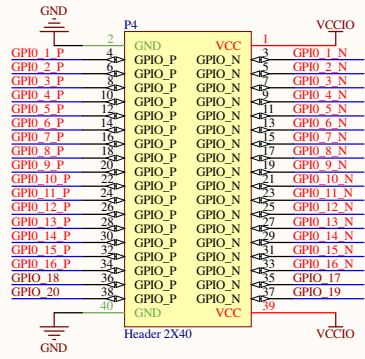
GND
P4
VCCIO
2 GND VCC 1
GPIO_1_P 4 GPIO_P GPIO_N 3 GPIO_1_N
GPIO_2_P 6 GPIO_P GPIO_N 5 GPIO_2_N
GPIO_3_P 8 GPIO_P GPIO_N 7 GPIO_3_N
GPIO_4_P 10 GPIO_P GPIO_N 9 GPIO_4_N
GPIO_5_P 12 GPIO_P GPIO_N 11 GPIO_5_N
GPIO_6_P 14 GPIO_P GPIO_N 13 GPIO_6_N
GPIO_7_P 16 GPIO_P GPIO_N 15 GPIO_7_N
GPIO_8_P 18 GPIO_P GPIO_N 17 GPIO_8_N
GPIO_9_P 20 GPIO_P GPIO_N 19 GPIO_9_N
GPIO_10_P 22 GPIO_P GPIO_N 21 GPIO_10_N
GPIO_11_P 24 GPIO_P GPIO_N 23 GPIO_11_N
GPIO_12_P 26 GPIO_P GPIO_N 25 GPIO_12_N
GPIO_13_P 28 GPIO_P GPIO_N 27 GPIO_13_N
GPIO_14_P 30 GPIO_P GPIO_N 29 GPIO_14_N
GPIO_15_P 32 GPIO_P GPIO_N 31 GPIO_15_N
GPIO_16_P 34 GPIO_P GPIO_N 33 GPIO_16_N
GPIO_18 36 GPIO_P GPIO_N 35 GPIO_17
GPIO_20 38 GPIO_P GPIO_N 37 GPIO_19
40 GND VCC 39
Header 2X40
GND
VCCIO